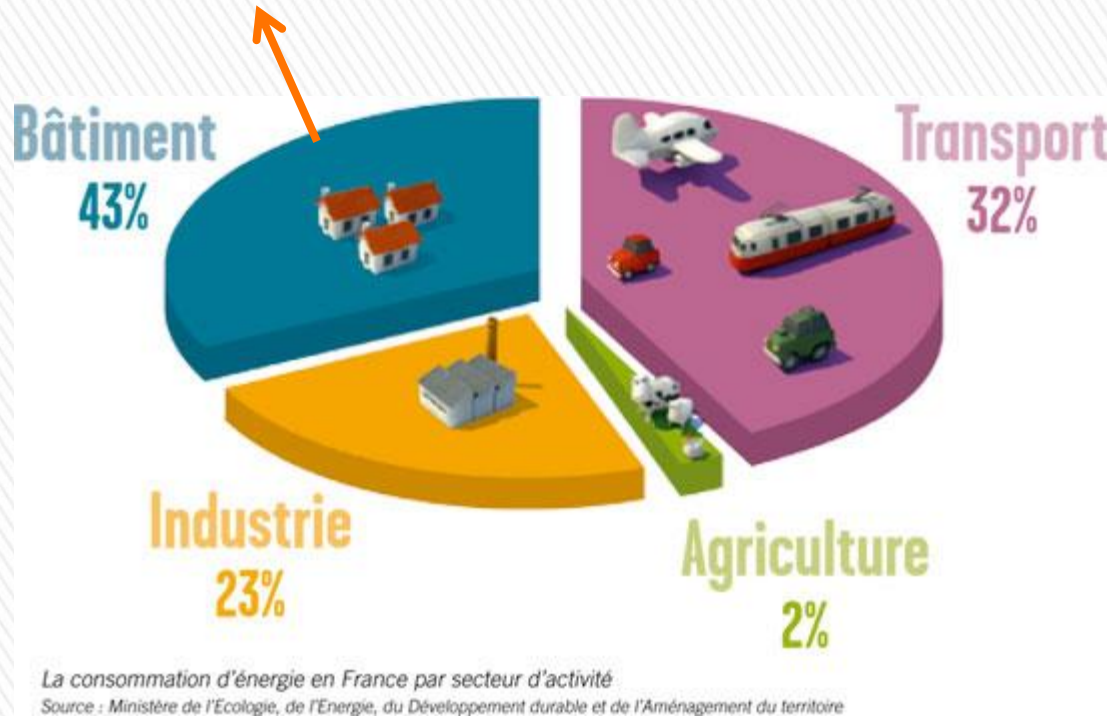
Bâtiment
43%

Transport
32%

Industrie
23%

Agriculture
2%

La consommation d'énergie en France par secteur d'activité
Source : Ministère de l'Ecologie, de l'Energie, du Développement durable et de l'Aménagement du territoire